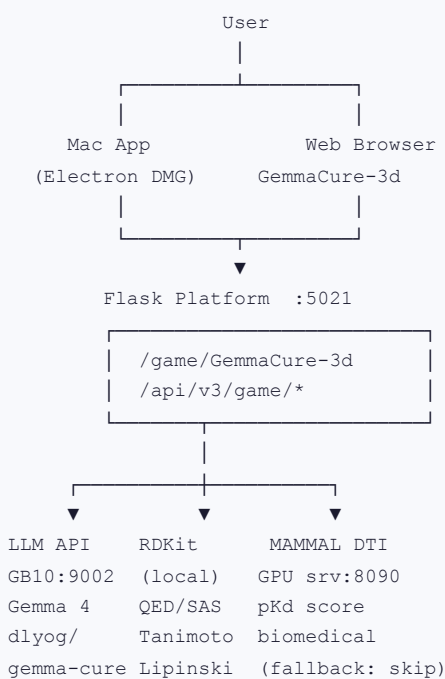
User

Mac App (Electron DMG)

Web Browser GemmaCure-3d

Flask Platform :5021

/game/GemmaCure-3d
/api/v3/game/*

| LLM API | RDKit | MAMMAL DTI |
|---|---|---|
| GB10:9002 | (local) | GPU srv:8090 |
| Gemma 4 | QED/SAS | pKd score |
| dlyog/ | Tanimoto | biomedical |
| gemma-cure | Lipinski | (fallback: skip) |